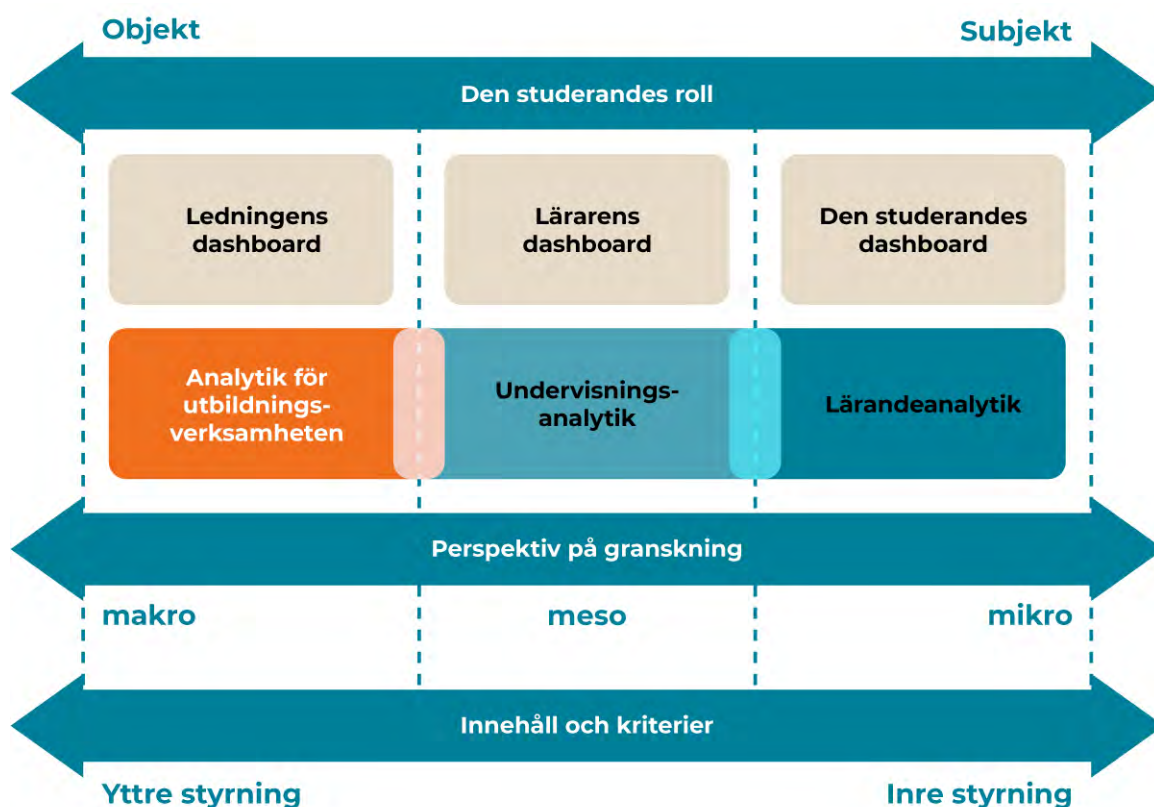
Objekt

Subjekt

Den studerandes roll

Ledningens dashboard

Lärarens dashboard

Den studerandes dashboard

Analytik för utbildningsverksamheten

Undervisningsanalytik

Lärandeanalytik

Perspektiv på granskning

makro

meso

mikro

Innehåll och kriterier

Yttre styrning

Inre styrning